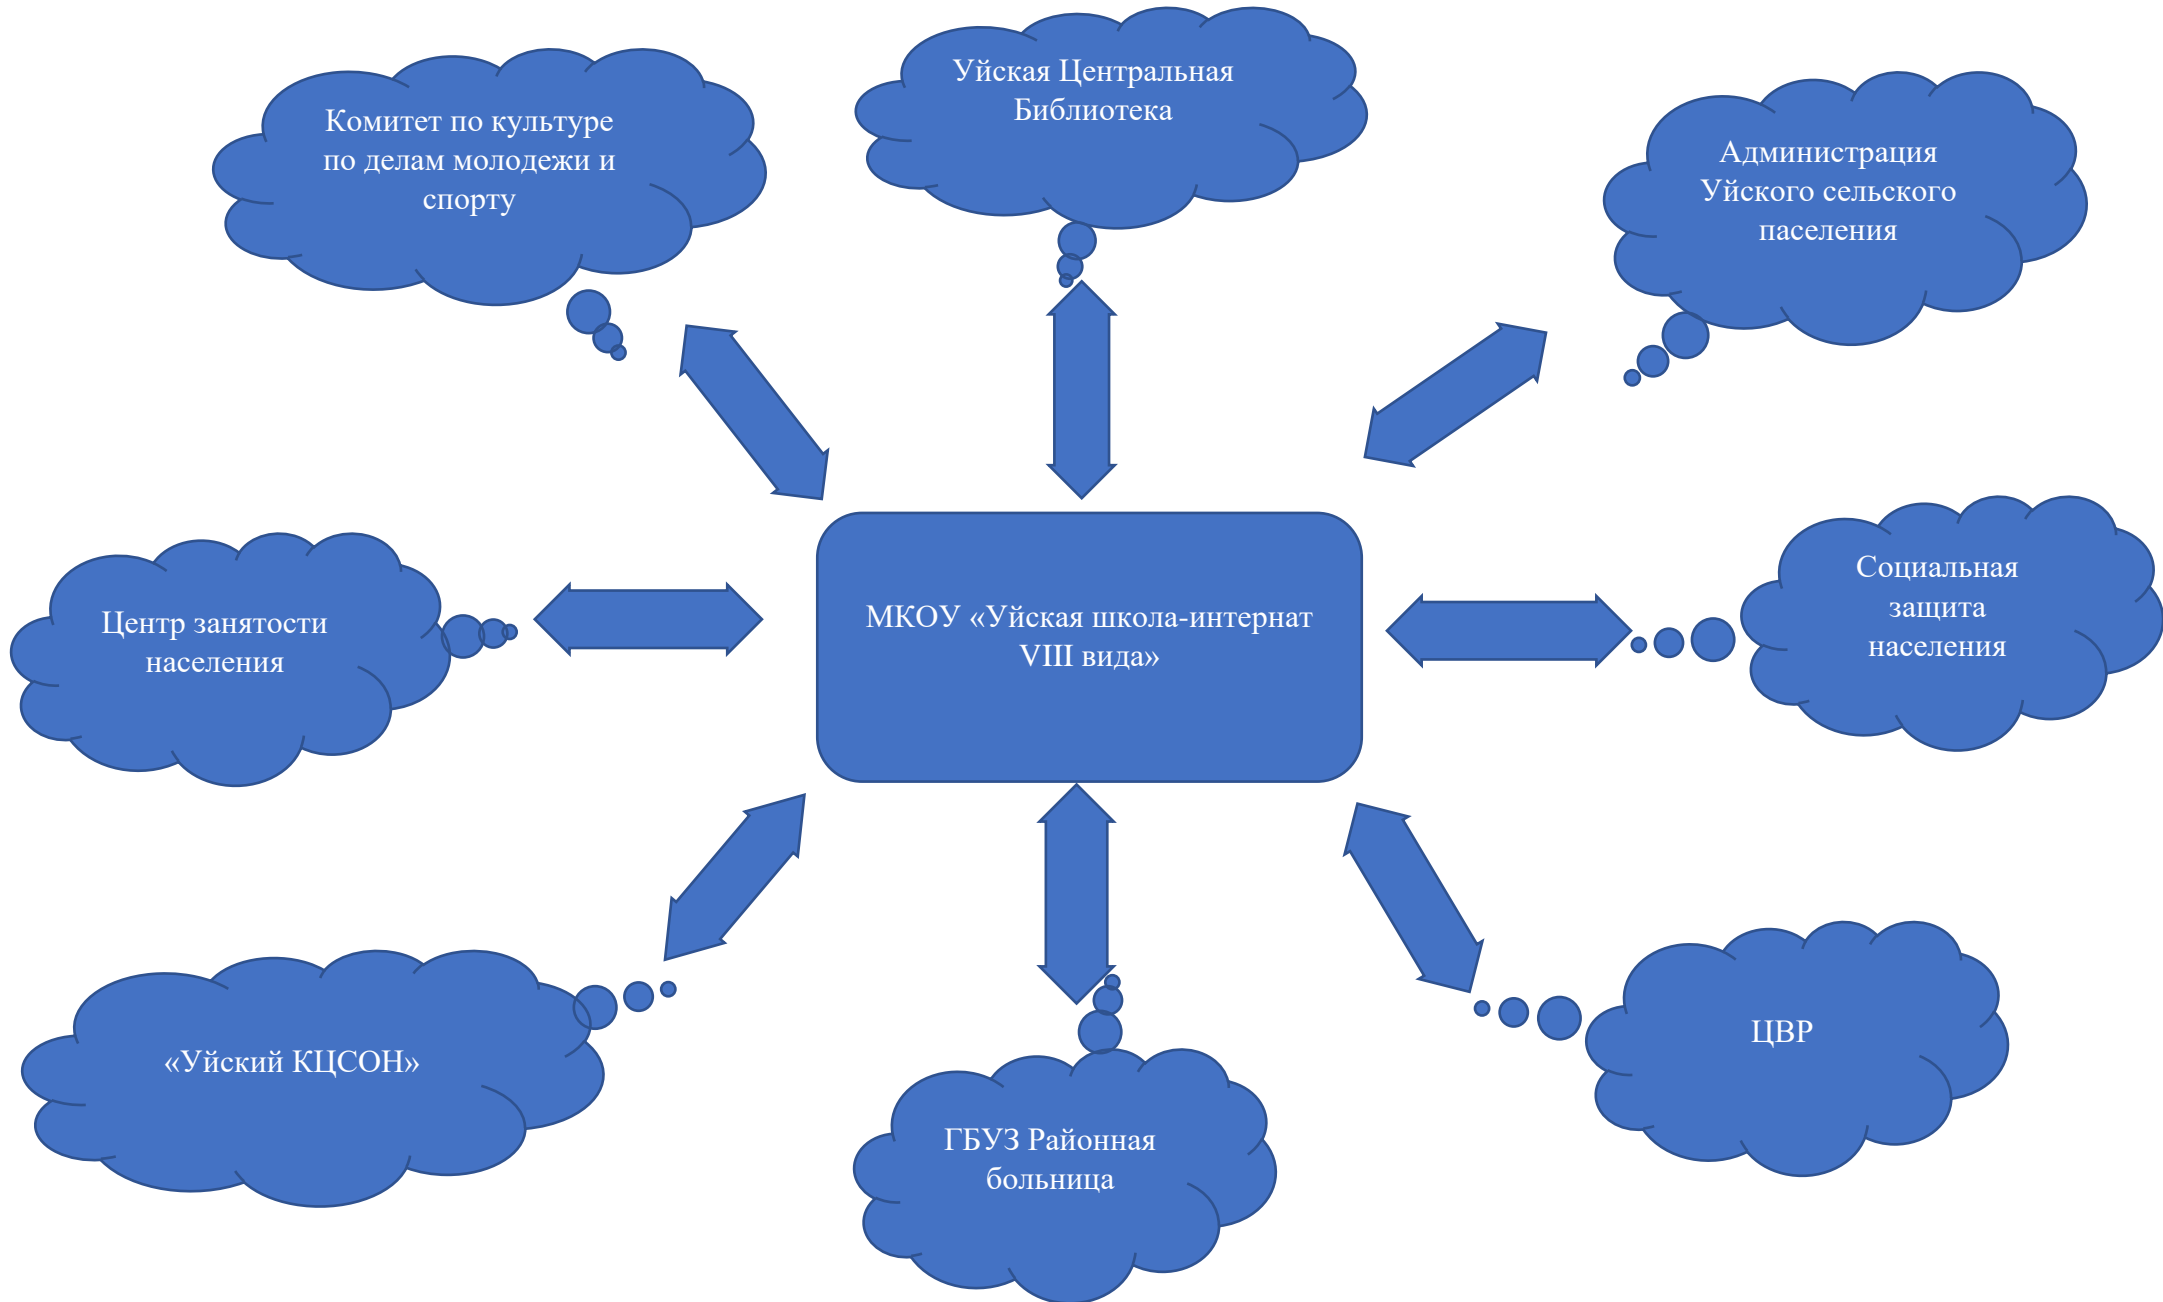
Комитет по культуре по делам молодежи и спорту

Уйская Центральная Библиотека

Администрация Уйского сельского паселения

Центр занятости населения

МКОУ «Уйская школа-интернат VIII вида»

Социальная защита населения

«Уйский КЦСОН»

ГБУЗ Районная больница

ЦВР